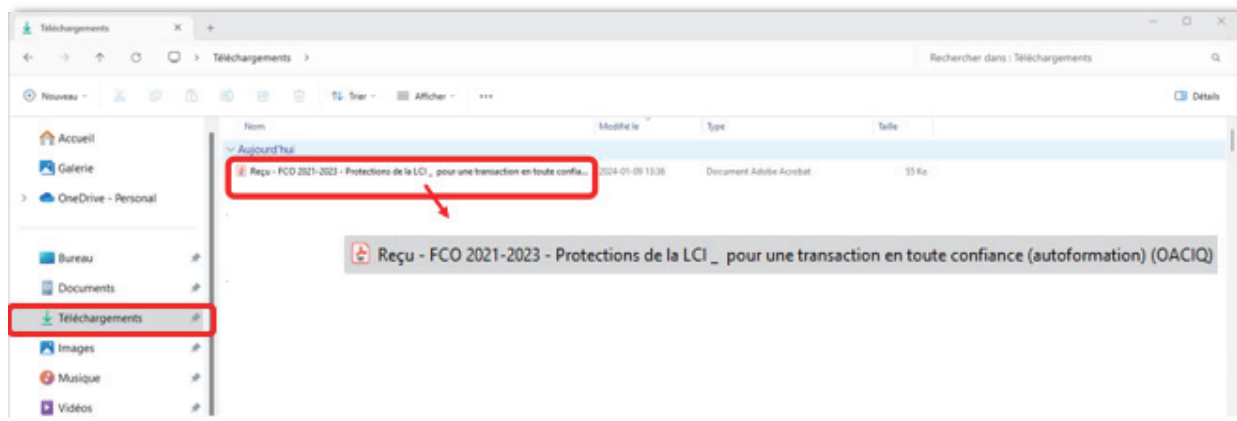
Téléchargements × +

← → ↑ C > Téléchargements >

Rechercher dans : Téléchargements

Nouveau

Trier

Afficher

...

Détails

Accueil

Galerie

OneDrive - Personal

Bureau

Documents

Téléchargements

Images

Musique

Vidéos

| Nom | Modifié le | Type | Taille |
|---|---|---|---|
| Aujourd'hui | | | |
| Reçu - FCO 2021-2023 - Protections de la LCI _ pour une transaction en toute confia... | 2024-01-09 13:36 | Document Adobe Acrobat | 55 Ko |

Reçu - FCO 2021-2023 - Protections de la LCI _ pour une transaction en toute confiance (autoformation) (OACIQ)